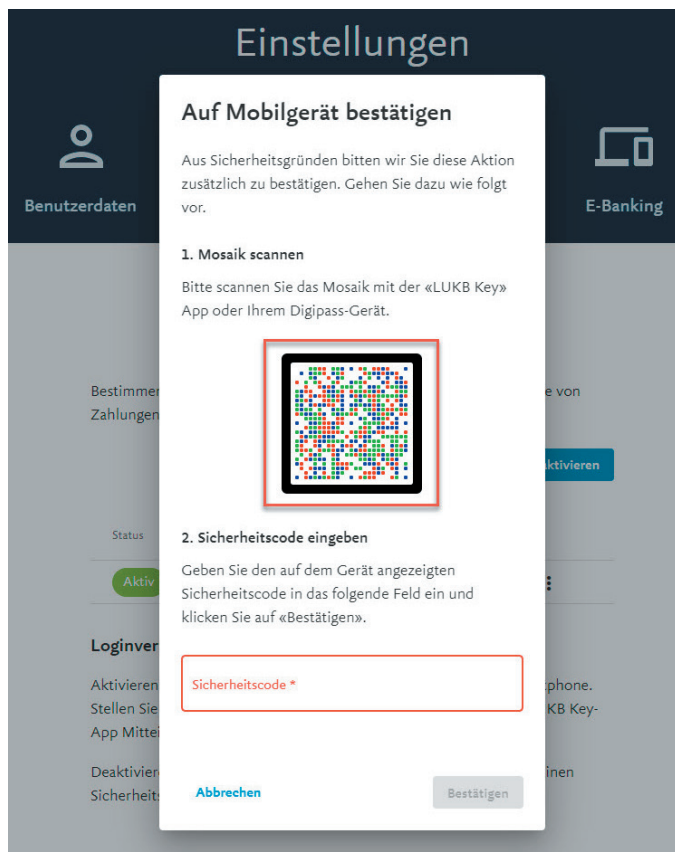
Einstellungen

Benutzerdaten

E-Banking

Auf Mobilgerät bestätigen

Aus Sicherheitsgründen bitten wir Sie diese Aktion zusätzlich zu bestätigen. Gehen Sie dazu wie folgt vor.

1. Mosaik scannen

Bitte scannen Sie das Mosaik mit der «LUKB Key» App oder Ihrem Digipass-Gerät.

2. Sicherheitscode eingeben

Geben Sie den auf dem Gerät angezeigten Sicherheitscode in das folgende Feld ein und klicken Sie auf «Bestätigen».

Sicherheitscode *

Abbrechen

Bestätigen

Bestimmen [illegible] e von Zahlungen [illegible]

ktivieren

Status

Aktiv

Loginver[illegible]

Aktivieren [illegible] phone. Stellen Sie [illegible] KB Key-App Mittei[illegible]

Deaktivie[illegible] inen Sicherheits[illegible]